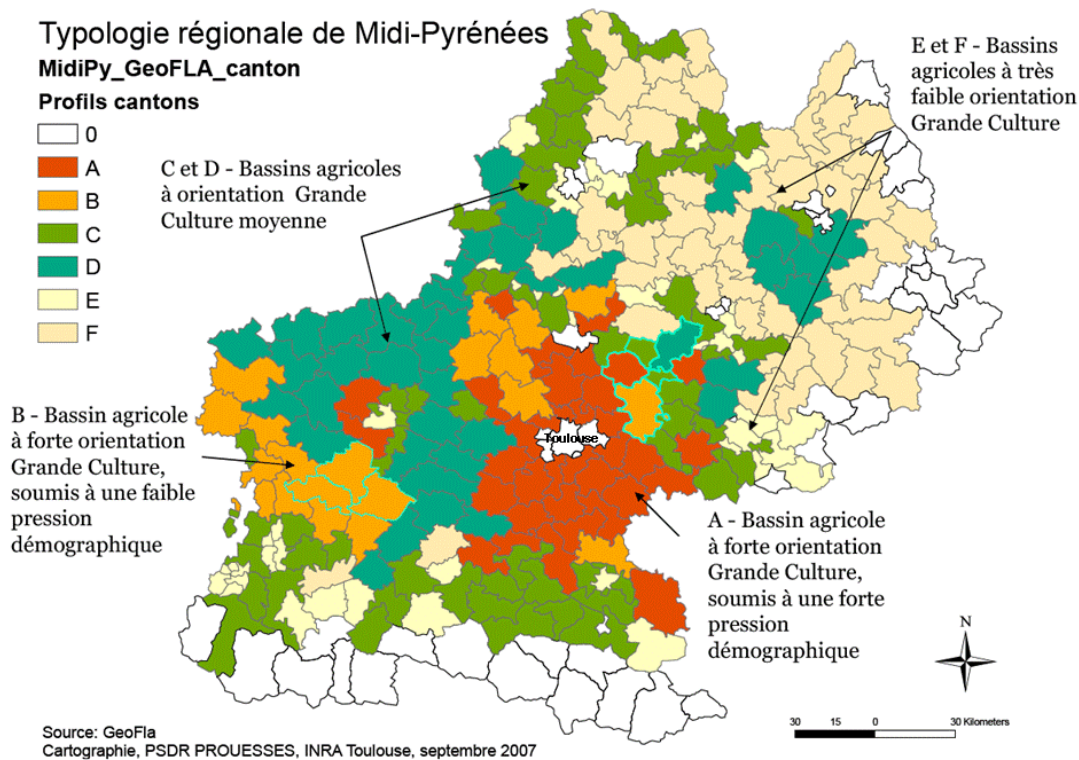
Typologie régionale de Midi-Pyrénées
MidiPy_GeoFLA_canton
Profils cantons
0
A
B
C
D
E
F

C et D - Bassins agricoles à orientation Grande Culture moyenne

E et F - Bassins agricoles à très faible orientation Grande Culture

B - Bassin agricole à forte orientation Grande Culture, soumis à une faible pression démographique

Toulouse

A - Bassin agricole à forte orientation Grande Culture, soumis à une forte pression démographique

N

30 15 0 30 Kilometers

Source: GeoFla
Cartographie, PSDR PROUESSES, INRA Toulouse, septembre 2007